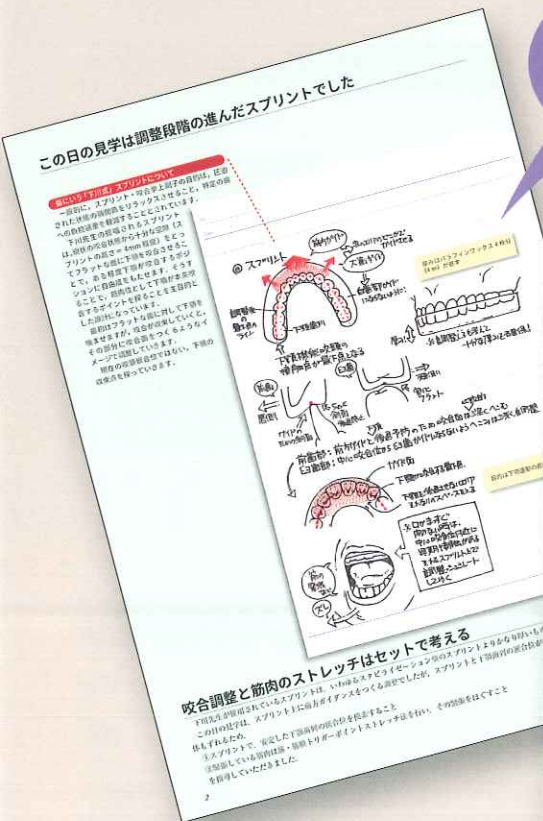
この日の見学は調整段階の進んだスプリントでした

気になる「下川式」スプリントについて

一般的に、スプリント・咬合挙上装置の目的は、圧迫された状態の咀嚼筋をリラックスさせること、特定の部への負担過重を軽減することとされています。下川先生の使用されているスプリントは前歯部から平坦な面（スプリントの前方で4mm程度）をもつとても、ある程度下顎が自由に動くようにして、筋肉をもっとも、そうすることで、筋肉をほぐして下顎を正しい位置に誘導するポイントを探ることを主な目的としたものになっています。

最初はフラットな面に対して下顎を噛ませますが、咬合が安定していくと、その部分に咬合面がつくられるようなイメージで調整しています。

前歯の咬合調整の治療方法ではない。下顎の位置を探っています。

◎スプリント

筋肉がゆるむ

下顎前歯

前歯部は4mm程度

下顎前歯部をスプリント上に当てる

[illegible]

前歯部：前方ガイド、犬歯部：側方ガイド

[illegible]

後方は下顎前歯の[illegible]

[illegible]

咬合調整と筋肉のストレッチはセットで考える

下川先生が使用されているスプリントは、いわゆるスタビライゼーション型のスプリントよりかなり厚いもの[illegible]

この日の見学は、スプリント上に前方ガイダンスをつくる調整でしたが、スプリントと下顎前歯の接触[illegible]

①スプリントで、安定した下顎前歯の咬合位を模索すること
②緊張している筋肉は筋・筋膜トリガーポイントストレッチ法を行い、その筋肉をほぐすこと
を指導していただきました。

2